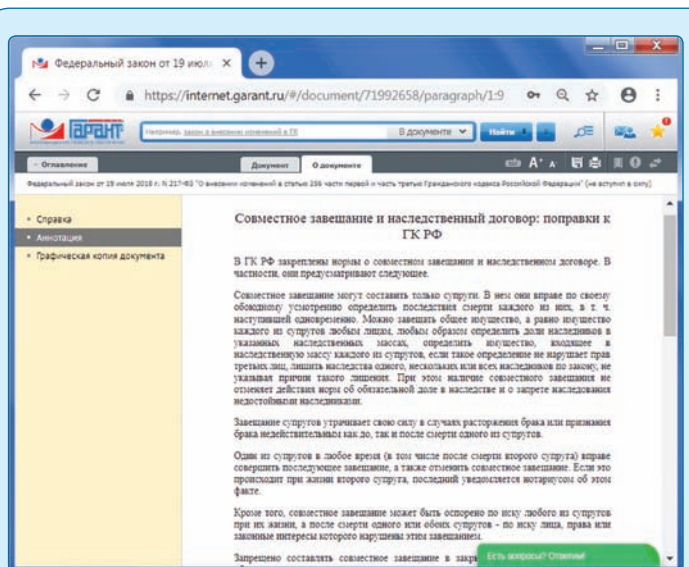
Федеральный закон от 19 июл ×

https://internet.garant.ru/#/document/71992658/paragraph/1:9

ГАРАНТ

Например: закон о внесении изменений в ГК

В документе

Найти

Оглавление

Документ

О документе

Федеральный закон от 19 июля 2018 г. N 217-ФЗ "О внесении изменений в статью 256 части первой и часть третью Гражданского кодекса Российской Федерации" (не вступил в силу)

• Справка
• Аннотация
• Графическая копия документа

Совместное завещание и наследственный договор: поправки к ГК РФ

В ГК РФ закреплены нормы о совместном завещании и наследственном договоре. В частности, они предусматривают следующее.

Совместное завещание могут составить только супруги. В нем они вправе по своему обоюдному усмотрению определить последствия смерти каждого из них, в т. ч. наступившей одновременно. Можно завещать общее имущество, а равно имущество каждого из супругов любым лицам, любым образом определить доли наследников в указанных наследственных массах, определить имущество, входящее в наследственную массу каждого из супругов, если такое определение не нарушает прав третьих лиц, лишить наследства одного, нескольких или всех наследников по закону, не указывая причин такого лишения. При этом наличие совместного завещания не отменяет действия норм об обязательной доле в наследстве и о запрете наследования недостойными наследниками.

Завещание супругов утрачивает свою силу в случаях расторжения брака или признания брака недействительным как до, так и после смерти одного из супругов.

Один из супругов в любое время (в том числе после смерти второго супруга) вправе совершить последующее завещание, а также отменить совместное завещание. Если это происходит при жизни второго супруга, последний уведомляется нотариусом об этом факте.

Кроме того, совместное завещание может быть оспорено по иску любого из супругов при их жизни, а после смерти одного или обоих супругов - по иску лица, права или законные интересы которого нарушены этим завещанием.

Запрещено составлять совместное завещание в закр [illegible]

Есть вопросы? Ответим!